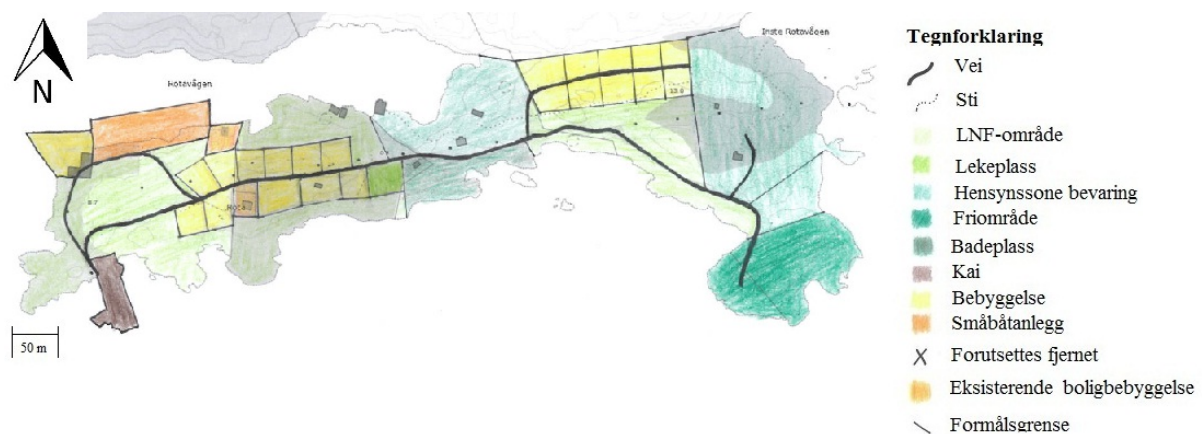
N

Rotevågen

Inste Rotevågen

50 m

Tegnforklaring
Vei
Sti
LNF-område
Lekeplass
Hensynssone bevaring
Friområde
Badeplass
Kai
Bebyggelse
Småbåtanlegg
Forutsettes fjernet
Eksisterende boligbebyggelse
Formålsgrense